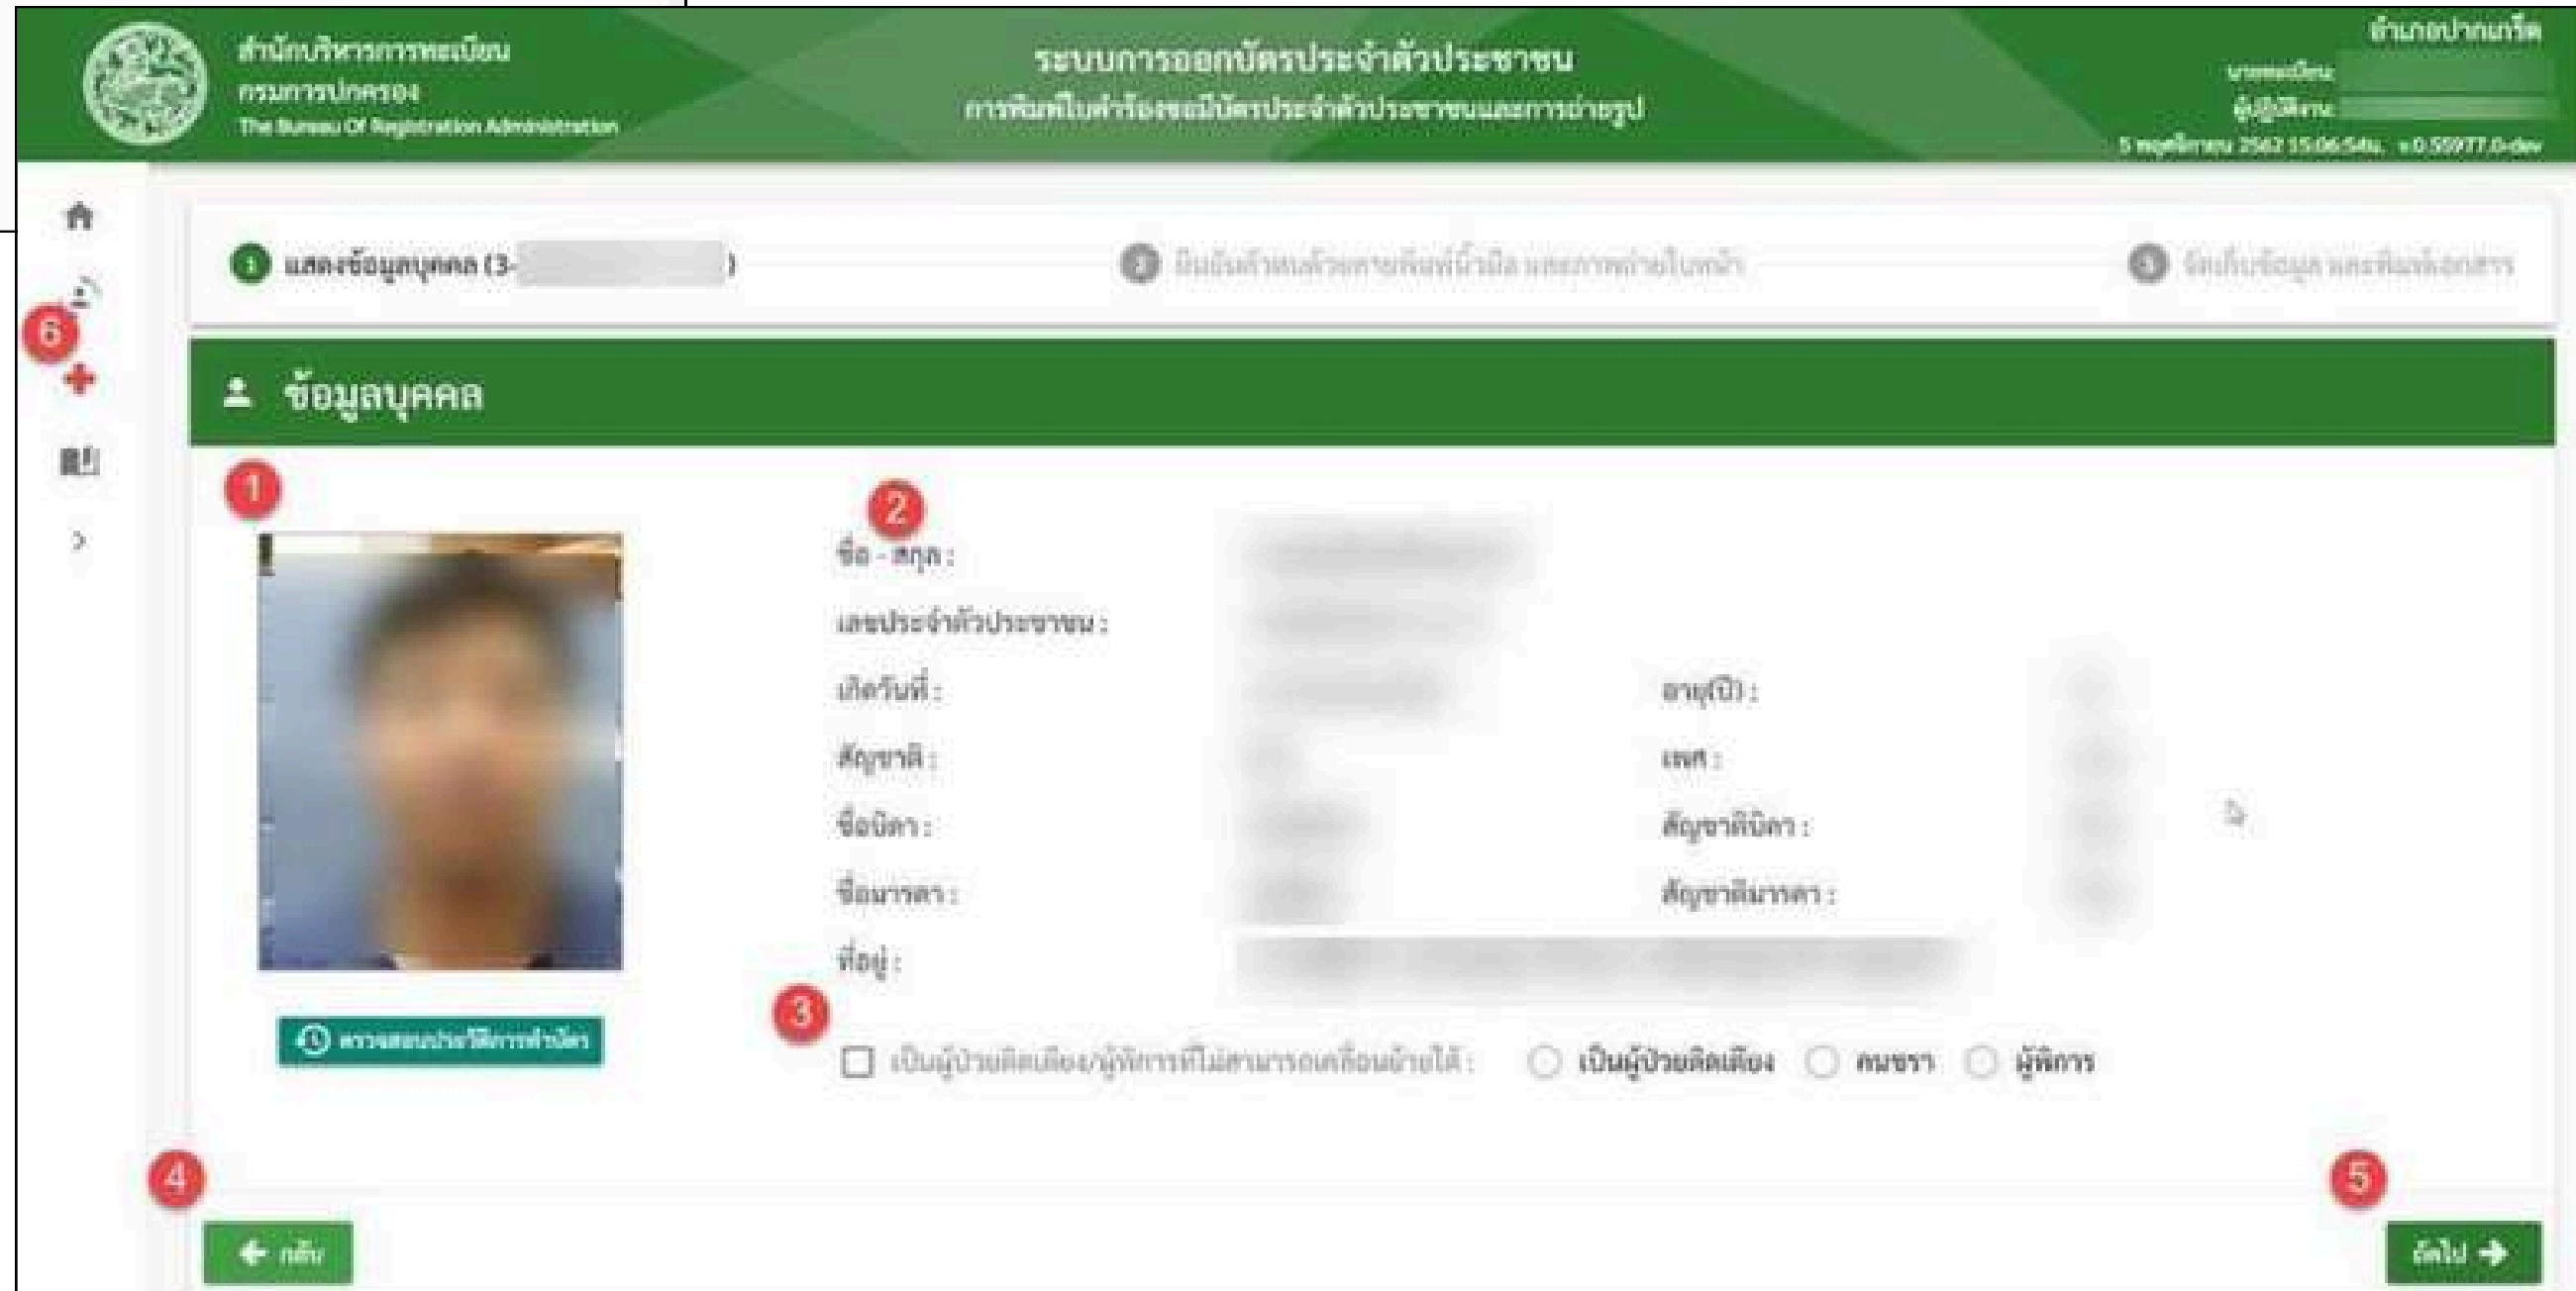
สำนักบริหารการทะเบียน
กรมการปกครอง
The Bureau Of Registration Administration

ระบบการออกบัตรประจำตัวประชาชน
การพิมพ์ใบคำร้องขอมีบัตรประจำตัวประชาชนและการถ่ายรูป

อำเภอปากเกร็ด
นายทะเบียน:
ผู้ปฏิบัติงาน:
5 พฤศจิกายน 2562 15:06:54น. v.0.55977.0-dev

1 แสดงข้อมูลบุคคล (3- )
2 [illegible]
3 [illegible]

6

ข้อมูลบุคคล

1

2

ชื่อ - สกุล :
เลขประจำตัวประชาชน :
เกิดวันที่ :
อายุ(ปี) :
สัญชาติ :
เพศ :
ชื่อบิดา :
สัญชาติบิดา :
ชื่อมารดา :
สัญชาติมารดา :
ที่อยู่ :

ตรวจสอบประวัติการทำบัตร

3

เป็นผู้ป่วยติดเตียง/ผู้พิการที่ไม่สามารถเคลื่อนย้ายได้ :
เป็นผู้ป่วยติดเตียง
คนชรา
ผู้พิการ

4

5

กลับ

ถัดไป